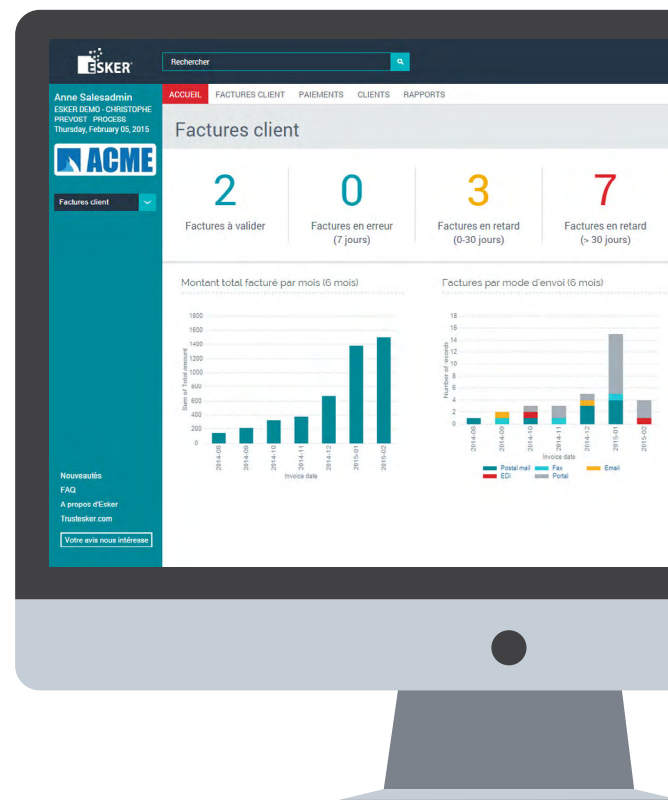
ESKER

Rechercher

Anne Salesadmin
ESKER DEMO - CHRISTOPHE PREVOST PROCESS
Thursday, February 05, 2015

ACME

Factures client

ACCUEIL FACTURES CLIENT PAIEMENTS CLIENTS RAPPORTS

Factures client

2
Factures à valider

0
Factures en erreur (7 jours)

3
Factures en retard (0-30 jours)

7
Factures en retard (> 30 jours)

Montant total facturé par mois (6 mois)

1800
1600
1400
1200
1000
800
600
400
200
0

Sum of Total amount

2014-08 2014-09 2014-10 2014-11 2014-12 2015-01 2015-02

Invoice date

Factures par mode d'envoi (6 mois)

18
16
14
12
10
8
6
4
2
0

Number of records

2014-08 2014-09 2014-10 2014-11 2014-12 2015-01 2015-02

Invoice date

Postal mail Fax Email
EDI Portal

Nouveautés
FAQ
A propos d'Esker
Trustesker.com

Votre avis nous intéresse